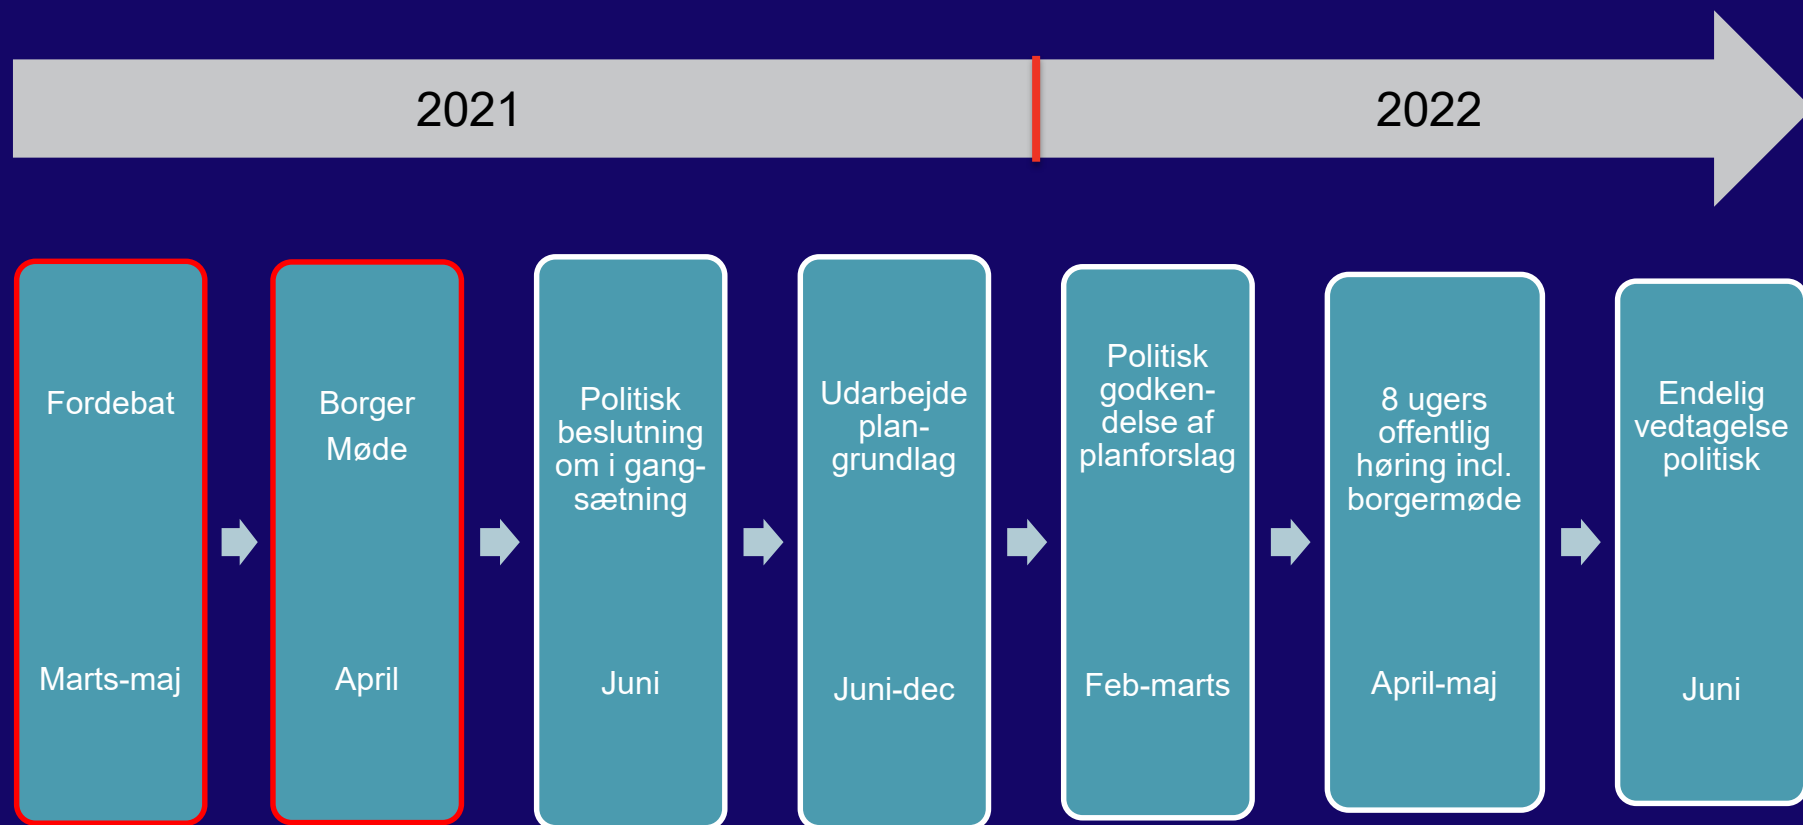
2021

2022

Fordebat

Marts-maj

Borger Møde

April

Politisk beslutning om i gangsætning

Juni

Udarbejde plangrundlag

Juni-dec

Politisk godkendelse af planforslag

Feb-marts

8 ugers offentlig høring incl. borgermøde

April-maj

Endelig vedtagelse politisk

Juni